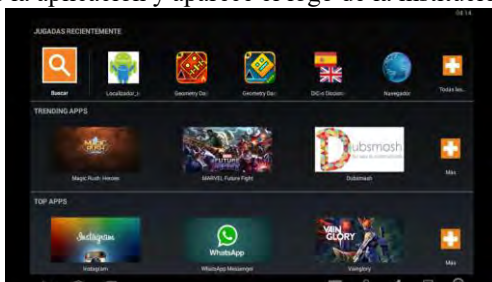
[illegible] aplicación y aparece el logo de la instalación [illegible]

JUGADAS RECIENTEMENTE

Buscar

Localizador_l

Geometry Das

Geometry Das

DIC-e Diccion

Navegador

Todas las

TRENDING APPS

Magic Rush: Heroes

MARVEL Future Fight

Dubsmash

Más

TOP APPS

Instagram

WhatsApp Messenger

Vainglory

Más